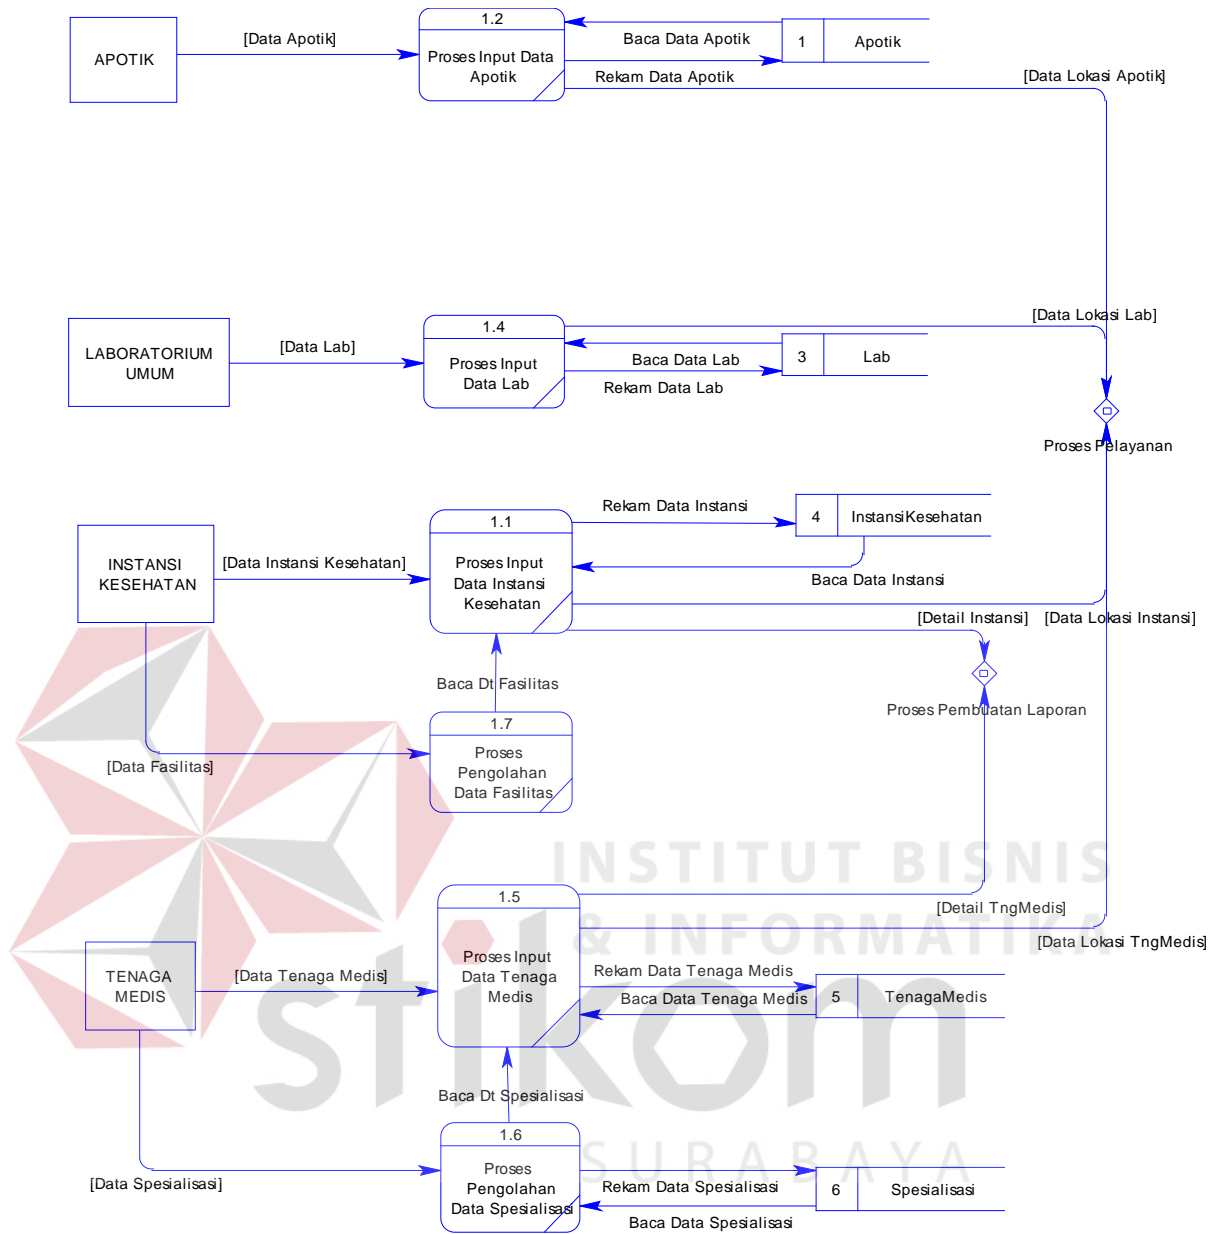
APOTIK

[Data Apotik]

1.2

Proses Input Data Apotik

Baca Data Apotik

1 Apotik

Rekam Data Apotik

[Data Lokasi Apotik]

[Data Lokasi Lab]

LABORATORIUM UMUM

[Data Lab]

1.4

Proses Input Data Lab

Baca Data Lab

3 Lab

Rekam Data Lab

Proses Pelayanan

Rekam Data Instansi

4 InstansiKesehatan

INSTANSI KESEHATAN

[Data Instansi Kesehatan]

1.1

Proses Input Data Instansi Kesehatan

Baca Data Instansi

[Detail Instansi]

[Data Lokasi Instansi]

Baca Dt Fasilitas

Proses Pembuatan Laporan

1.7

Proses Pengolahan Data Fasilitas

[Data Fasilitas]

INSTITUT BISNIS & INFORMATIKA

1.5

[Detail TngMedis]

[Data Lokasi TngMedis]

TENAGA MEDIS

[Data Tenaga Medis]

Proses Input Data Tenaga Medis

Rekam Data Tenaga Medis

Baca Data Tenaga Medis

5 TenagaMedis

stikom

Baca Dt Spesialisasi

SURABAYA

1.6

Proses Pengolahan Data Spesialisasi

[Data Spesialisasi]

Rekam Data Spesialisasi

6 Spesialisasi

Baca Data Spesialisasi